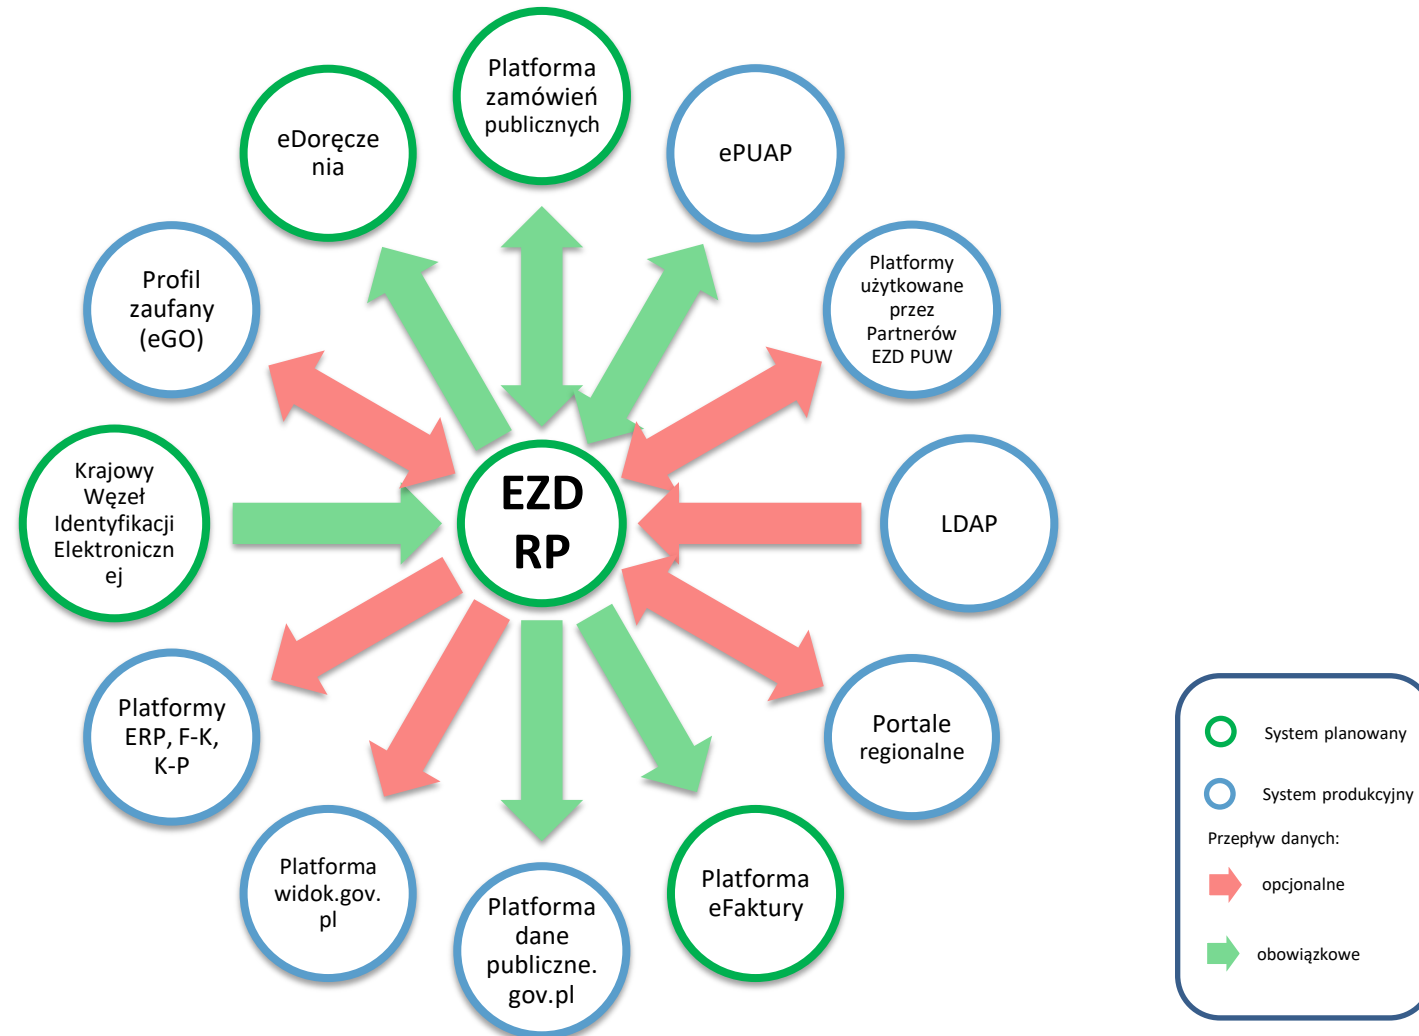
Platforma zamówień publicznych

ePUAP

Platformy użytkowane przez Partnerów EZD PUW

LDAP

Portale regionalne

Platforma eFaktury

Platforma dane publiczne. gov.pl

Platforma widok.gov. pl

Platformy ERP, F-K, K-P

Krajowy Węzeł Identyfikacji Elektroniczn ej

Profil zaufany (eGO)

eDoręcze nia

EZD RP

System planowany

System produkcyjny

Przepływ danych:

opcjonalne

obowiązkowe